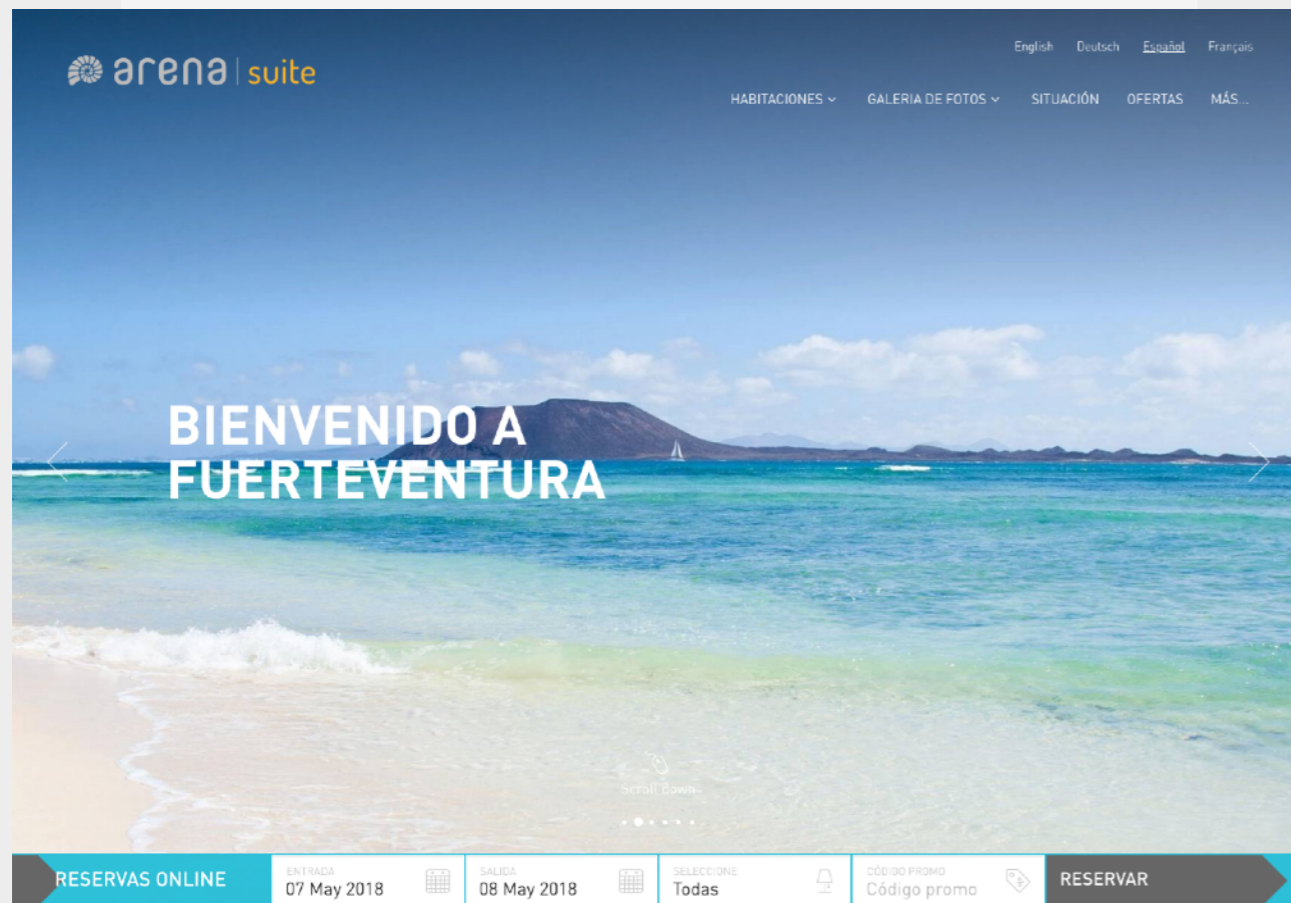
arena | suite

English Deutsch Español Français

HABITACIONES GALERIA DE FOTOS SITUACIÓN OFERTAS MÁS...

BIENVENIDO A FUERTEVENTURA

Scroll down

RESERVAS ONLINE
ENTRADA
07 May 2018
SALIDA
08 May 2018
SELECCIONE
Todas
CÓDIGO PROMO
Código promo
RESERVAR